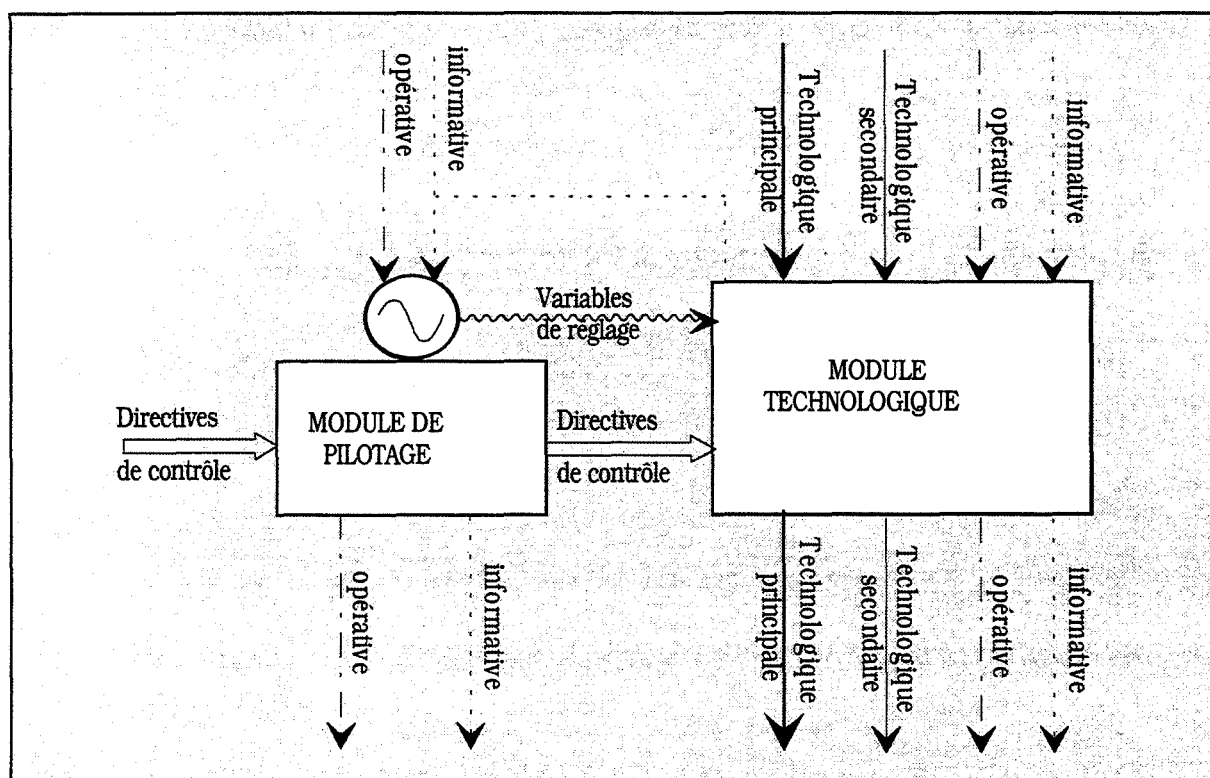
opérative

informative

Technologique principale

Technologique secondaire

opérative

informative

Variables de réglage

MODULE TECHNOLOGIQUE

Directives de contrôle

MODULE DE PILOTAGE

Directives de contrôle

opérative

informative

Technologique principale

Technologique secondaire

opérative

informative